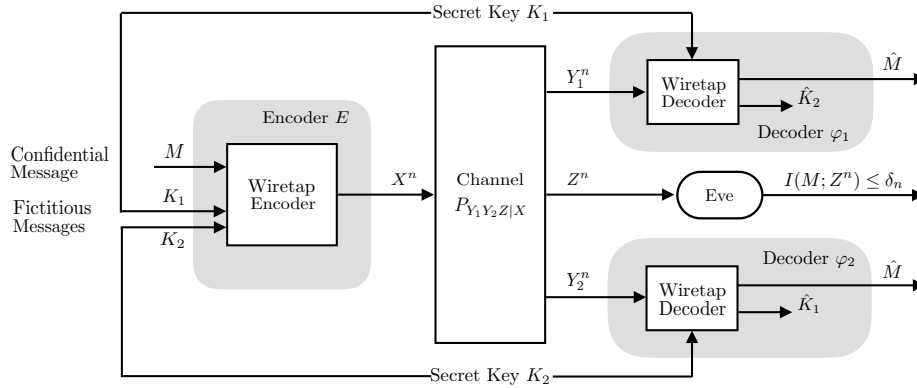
Secret Key $K_1$

$\hat{M}$

$Y_1^n$

Wiretap Decoder

$\hat{K}_2$

Decoder $\varphi_1$

Encoder $E$

Confidential Message

$M$

Wiretap Encoder

$X^n$

Channel $P_{Y_1Y_2Z|X}$

$Z^n$

Eve

$I(M;Z^n) \leq \delta_n$

Fictitious Messages

$K_1$

$K_2$

Decoder $\varphi_2$

$\hat{M}$

$Y_2^n$

Wiretap Decoder

$\hat{K}_1$

Secret Key $K_2$